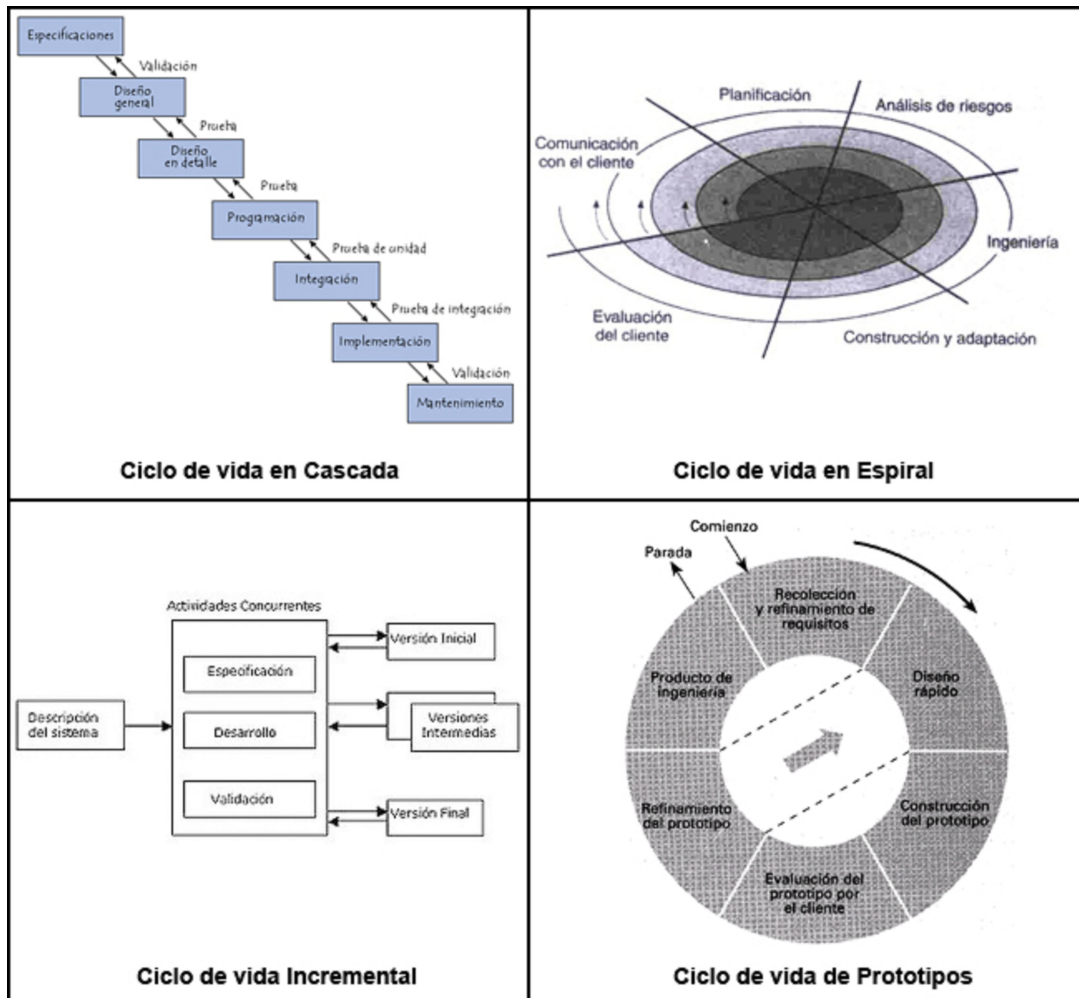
Especificaciones
Validación
Diseño general
Prueba
Diseño en detalle
Prueba
Programación
Prueba de unidad
Integración
Prueba de integración
Implementación
Validación
Mantenimiento

Ciclo de vida en Cascada

Planificación
Análisis de riesgos
Comunicación con el cliente
Ingeniería
Evaluación del cliente
Construcción y adaptación

Ciclo de vida en Espiral

Actividades Concurrentes
Especificación
Desarrollo
Validación
Descripción del sistema
Versión Inicial
Versiones Intermedias
Versión Final

Ciclo de vida Incremental

Comienzo
Parada
Recolección y refinamiento de requisitos
Diseño rápido
Construcción del prototipo
Evaluación del prototipo por el cliente
Refinamiento del prototipo
Producto de ingeniería

Ciclo de vida de Prototipos